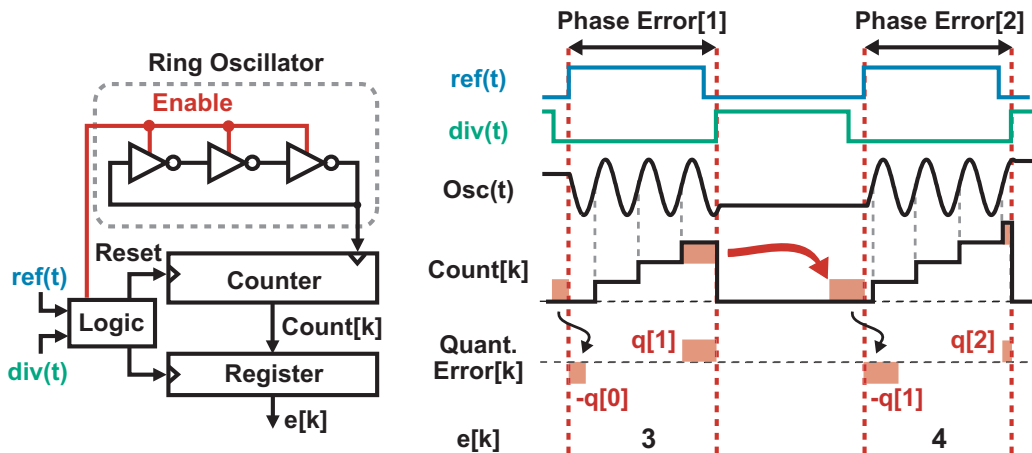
Ring Oscillator

Enable

Reset

Counter

ref(t)

Logic

Count[k]

div(t)

Register

e[k]

Phase Error[1]

Phase Error[2]

ref(t)

div(t)

Osc(t)

Count[k]

Quant. Error[k]

q[1]

q[2]

-q[0]

-q[1]

e[k]

3

4